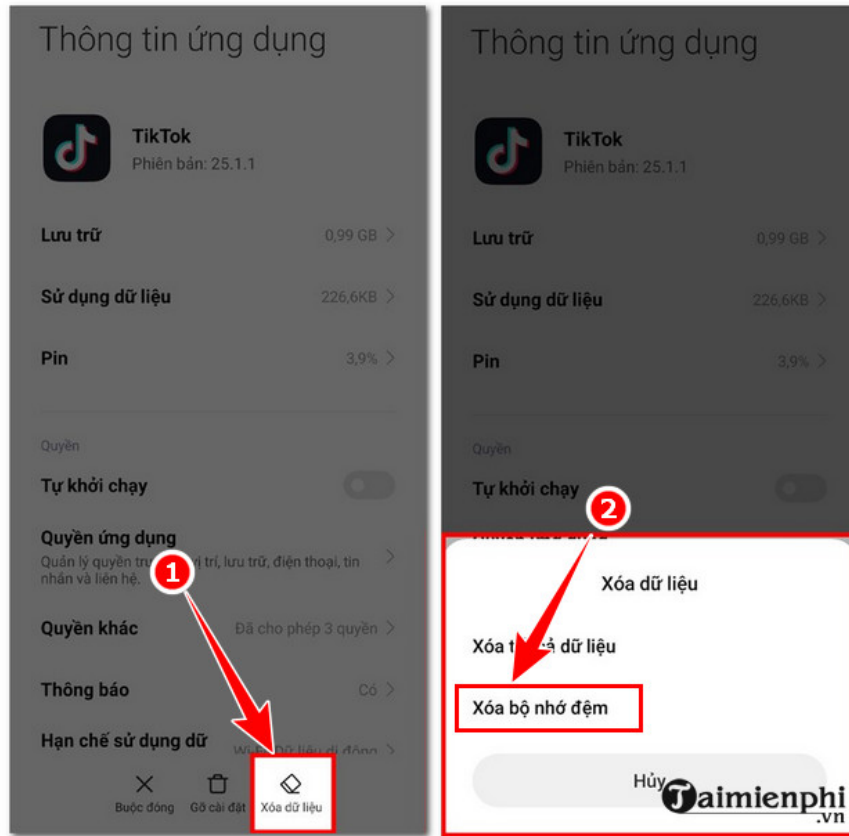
Thông tin ứng dụng

TikTok
Phiên bản: 25.1.1

Lưu trữ 0,99 GB >

Sử dụng dữ liệu 226,6KB >

Pin 3,9% >

Quyền

Tự khởi chạy

Quyền ứng dụng
Quản lý quyền tr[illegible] vị trí, lưu trữ, điện thoại, tin nhắn và liên hệ.

1

Quyền khác Đã cho phép 3 quyền >

Thông báo Có >

Hạn chế sử dụng dữ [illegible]

Buộc dừng Gỡ cài đặt Xóa dữ liệu

Thông tin ứng dụng

TikTok
Phiên bản: 25.1.1

Lưu trữ 0,99 GB >

Sử dụng dữ liệu 226,6KB >

Pin 3,9% >

Quyền

Tự khởi chạy

2

Xóa dữ liệu

Xóa t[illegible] dữ liệu

Xóa bộ nhớ đệm

Hủy

Taimienphi.vn